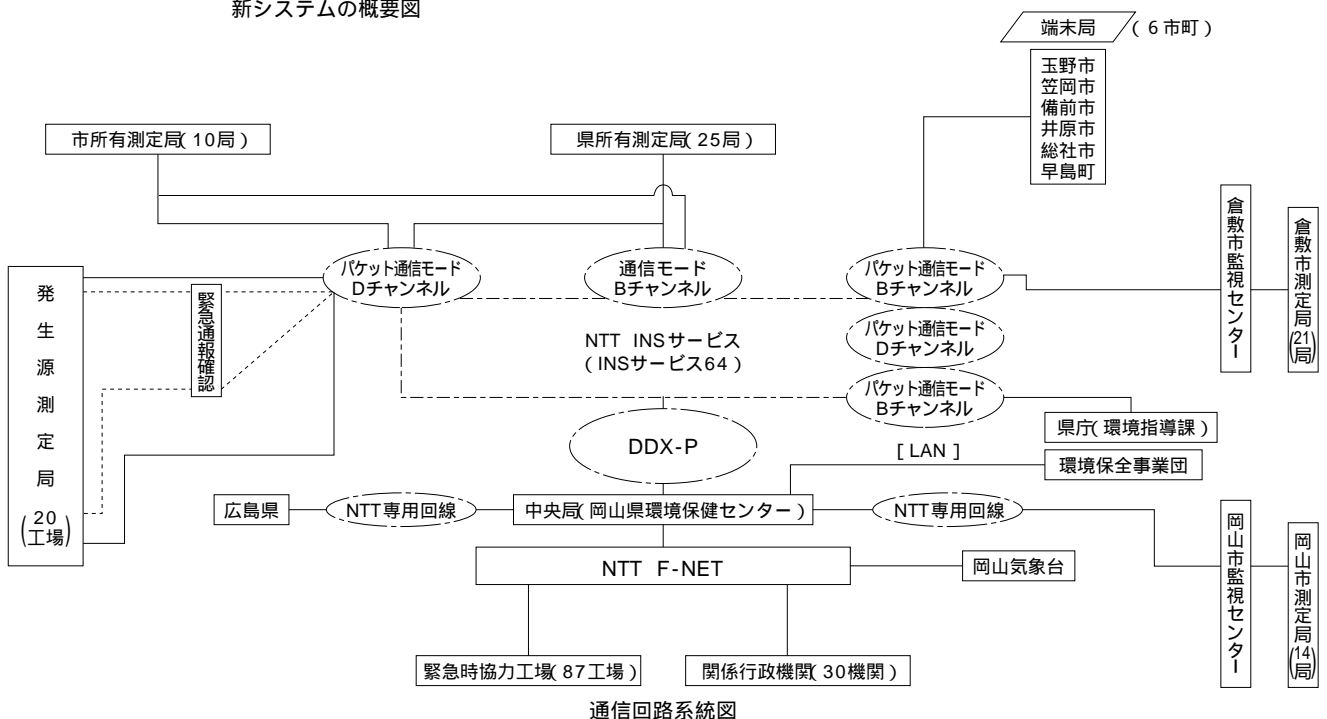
新システムの概要図

端末局 （6市町）

玉野市
笠岡市
備前市
井原市
総社市
早島町

市所有測定局（10局）

県所有測定局（25局）

倉敷市監視センター

倉敷市測定局（21局）

発生源測定局（20工場）

緊急通報確認

パケット通信モード Dチャンネル

通信モード Bチャンネル

パケット通信モード Bチャンネル

パケット通信モード Dチャンネル

NTT INSサービス （INSサービス64）

パケット通信モード Bチャンネル

県庁（環境指導課）

DDX-P

［LAN］

環境保全事業団

広島県

NTT専用回線

中央局（岡山県環境保健センター）

NTT専用回線

岡山市監視センター

岡山市測定局（14局）

NTT F-NET

岡山気象台

緊急時協力工場（87工場）

関係行政機関（30機関）

通信回路系統図